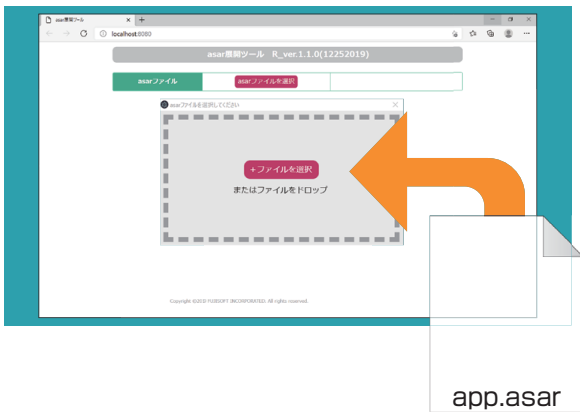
asar展開ツール

localhost:8080

asar展開ツール R_ver.1.1.0(12252019)

asarファイル

asarファイルを選択

asarファイルを選択してください

+ファイルを選択

またはファイルをドロップ

Copyright ©2019 FUJISOFT INCORPORATED. All rights reserved.

app.asar